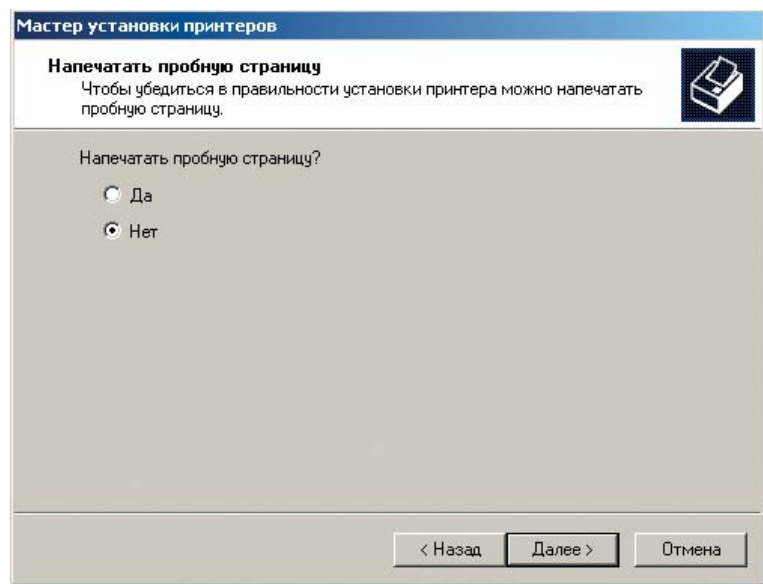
Мастер установки принтеров

Напечатать пробную страницу
Чтобы убедиться в правильности установки принтера можно напечатать пробную страницу.

Напечатать пробную страницу?

Да

Нет

< Назад

Далее >

Отмена